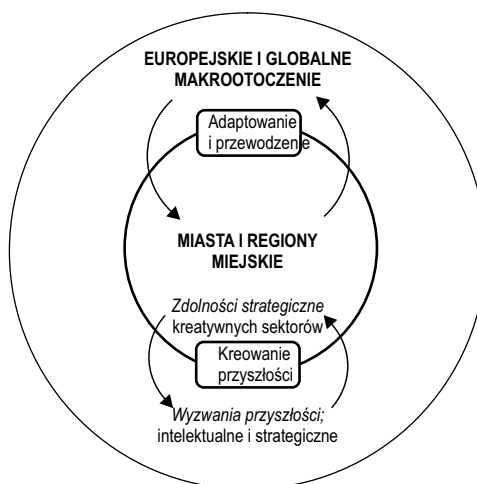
EUROPEJSKIE I GLOBALNE MAKROOTOCZENIE

Adaptowanie i przewodzenie

MIASTA I REGIONY MIEJSKIE

Zdolności strategiczne kreatywnych sektorów

Kreowanie przyszłości

Wyzwania przyszłości; intelektualne i strategiczne